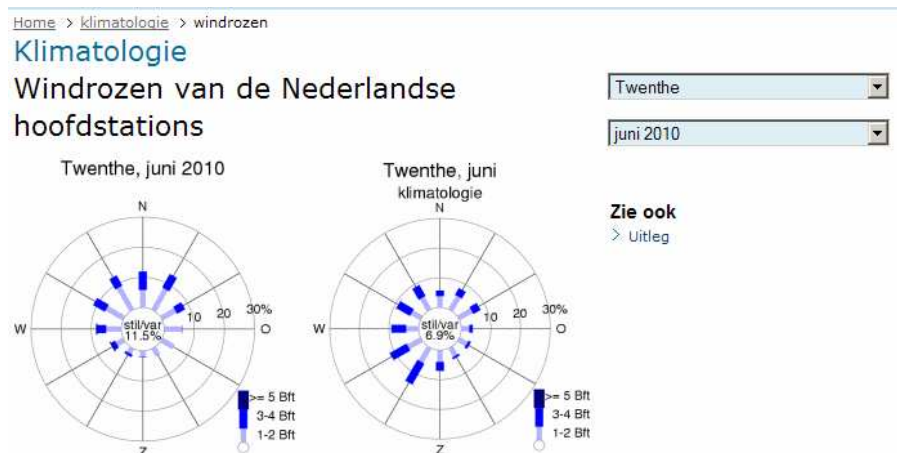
Home > klimatologie > windrozen

Klimatologie

Windrozen van de Nederlandse hoofdstations

Twenthe

juni 2010

Twenthe, juni 2010

N
W
O
Z
10
20
30%
stil/var
11.5%
>= 5 Bft
3-4 Bft
1-2 Bft

Twenthe, juni
klimatologie

N
W
O
Z
10
20
30%
stil/var
6.9%
>= 5 Bft
3-4 Bft
1-2 Bft

Zie ook
> Uitleg